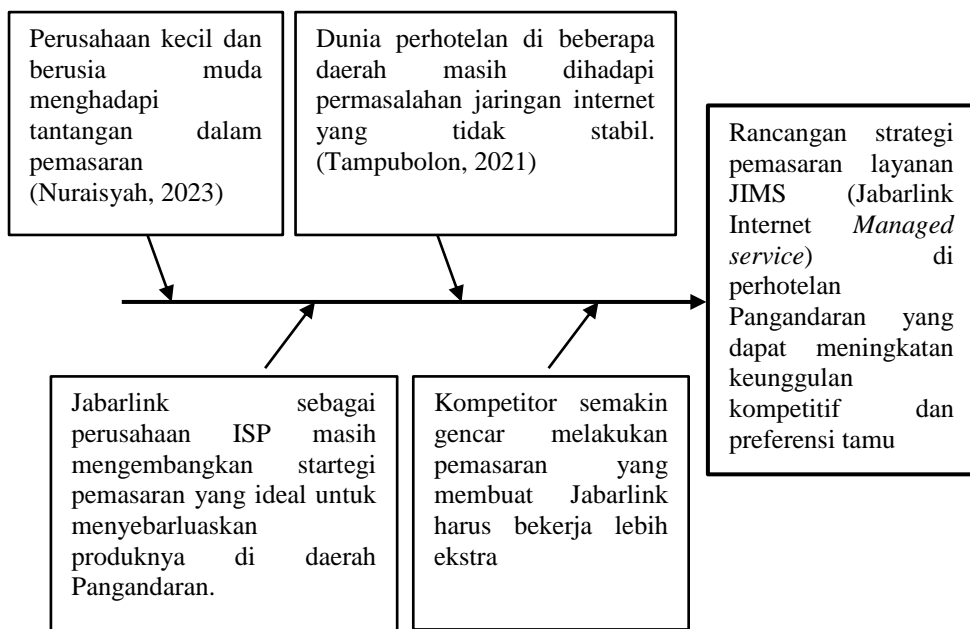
Perusahaan kecil dan berusia muda menghadapi tantangan dalam pemasaran (Nuraisyah, 2023)

Dunia perhotelan di beberapa daerah masih dihadapi permasalahan jaringan internet yang tidak stabil. (Tampubolon, 2021)

Rancangan strategi pemasaran layanan JIMS (Jabarlink Internet *Managed service*) di perhotelan Pangandaran yang dapat meningkatan keunggulan kompetitif dan preferensi tamu

Jabarlink sebagai perusahaan ISP masih mengembangkan startegi pemasaran yang ideal untuk menyebarluaskan produknya di daerah Pangandaran.

Kompetitor semakin gencar melakukan pemasaran yang membuat Jabarlink harus bekerja lebih ekstra